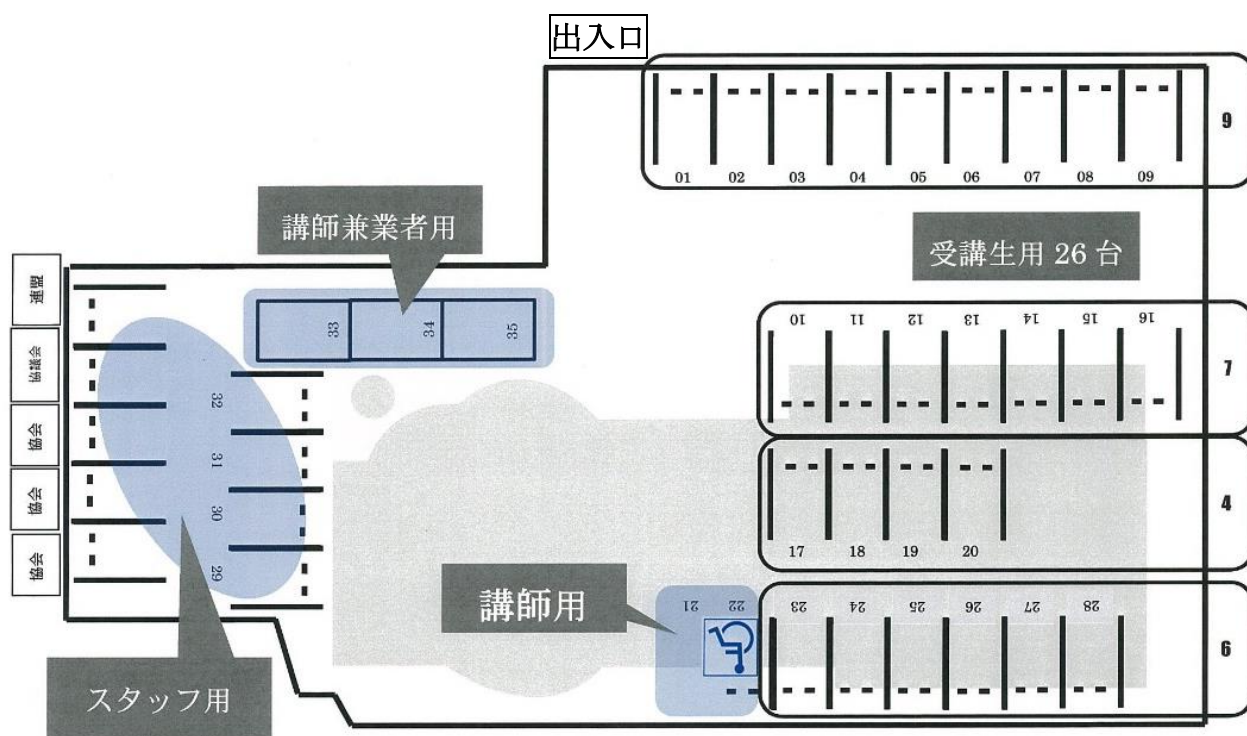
出入口

01 02 03 04 05 06 07 08 09

9

講師兼業者用

受講生用 26 台

運開

協会

協会

協会

協会

33 34 35

10 11 12 13 14 15 16

7

32

31

30

29

17 18 19 20

4

講師用

21 22 23 24 25 26 27 28

6

スタッフ用